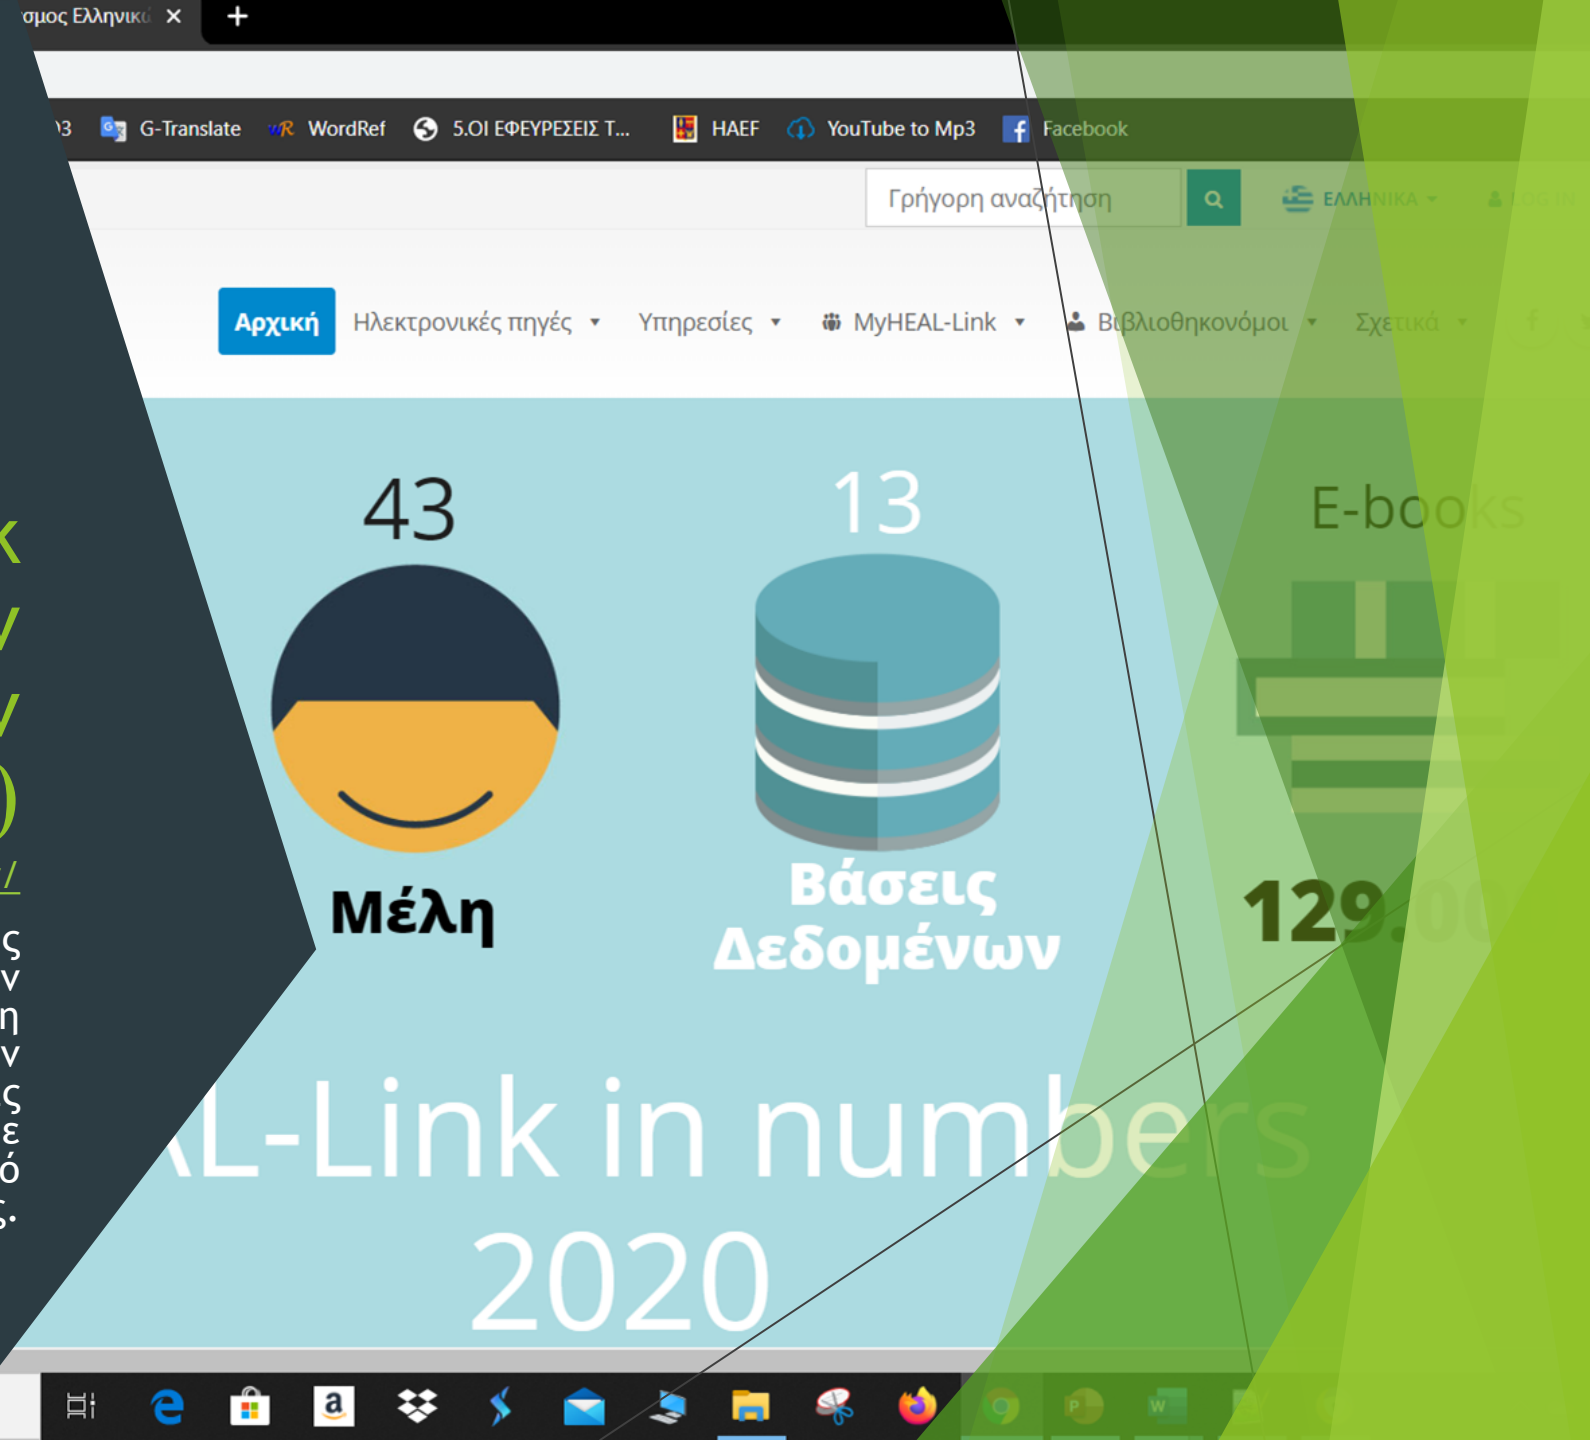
σμος Ελληνικώ ×

3 G-Translate WordRef 5.ΟΙ ΕΦΕΥΡΕΣΕΙΣ Τ... HAEF YouTube to Mp3 Facebook

Γρήγορη αναζήτηση

ΕΛΛΗΝΙΚΑ LOG IN

Αρχική Ηλεκτρονικές πηγές Υπηρεσίες MyHEAL-Link Βιβλιοθηκονόμοι Σχετικά

43

Μέλη

13

Βάσεις Δεδομένων

E-books

129.00

L-Link in numbers 2020